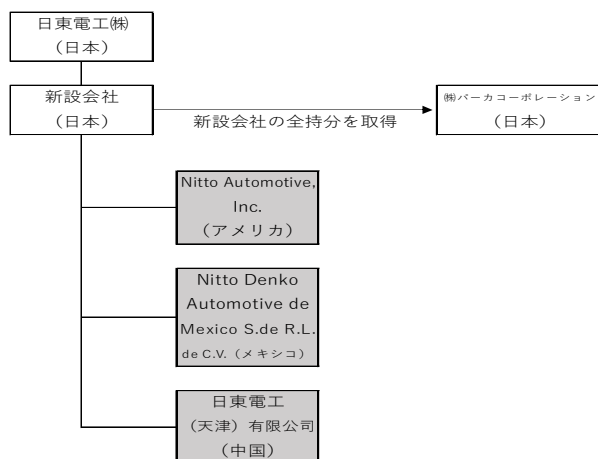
日東電工㈱
（日本）

新設会社
（日本）

新設会社の全持分を取得

㈱パーカコーポレーション
（日本）

Nitto Automotive, Inc.
（アメリカ）

Nitto Denko Automotive de Mexico S.de R.L. de C.V.（メキシコ）

日東電工
（天津）有限公司
（中国）